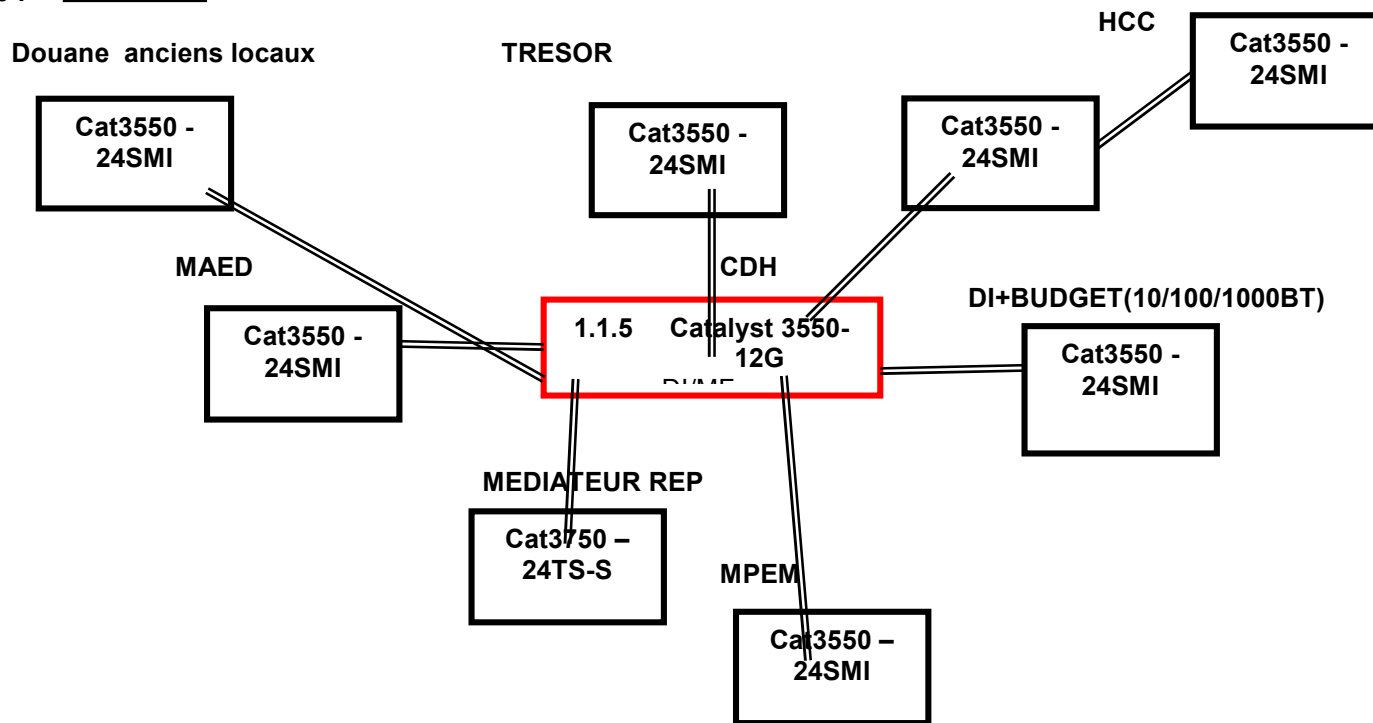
Douane anciens locaux

Cat3550 - 24SMI

TRESOR

Cat3550 - 24SMI

HCC

Cat3550 - 24SMI

Cat3550 - 24SMI

MAED

Cat3550 - 24SMI

CDH

1.1.5 Catalyst 3550-12G

DI/ME

DI+BUDGET(10/100/1000BT)

Cat3550 - 24SMI

MEDIATEUR REP

Cat3750 – 24TS-S

MPEM

Cat3550 – 24SMI